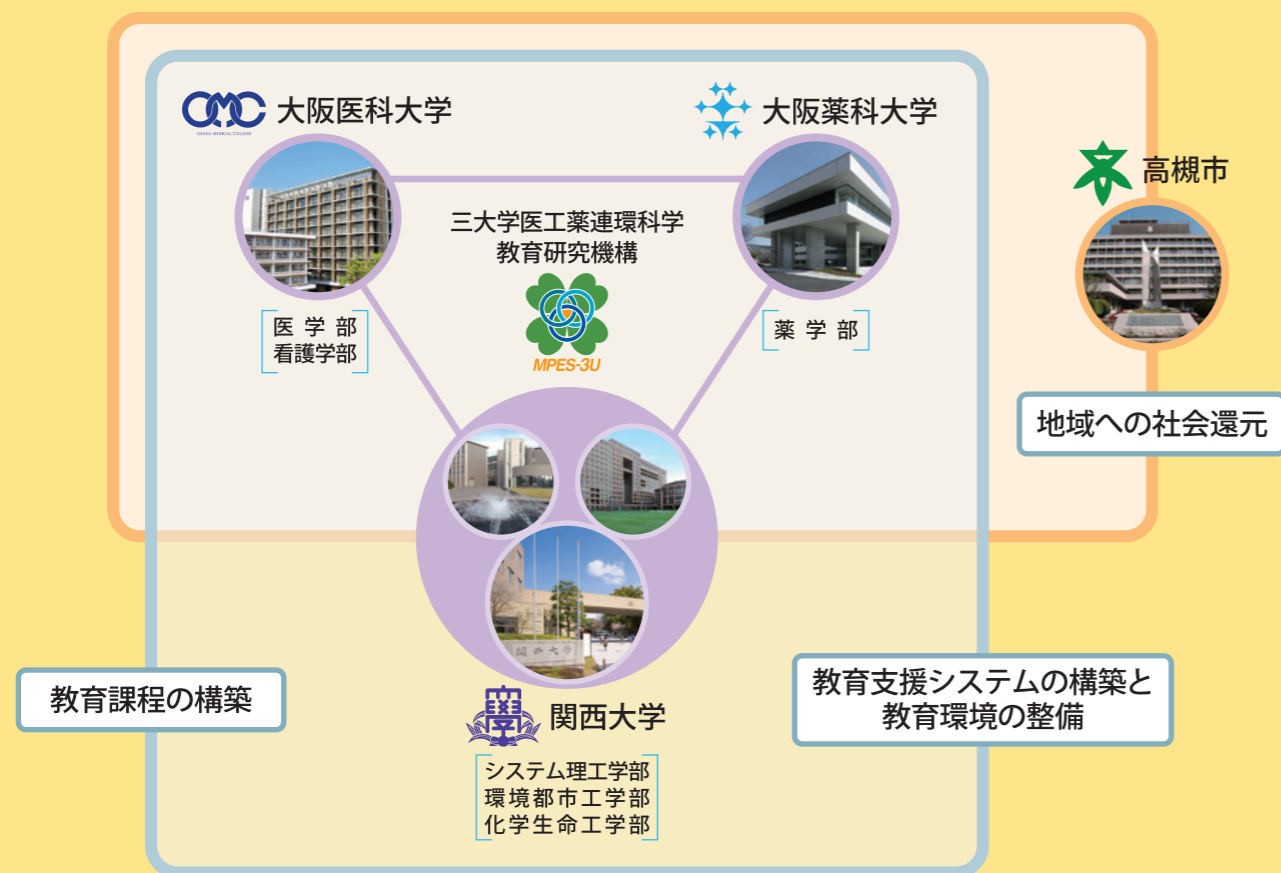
OMC
OSAKA MEDICAL COLLEGE
大阪医科大学

大阪薬科大学

高槻市

三大学医工薬連環科学
教育研究機構

MPES-3U

医学部
看護学部

薬学部

地域への社会還元

関西大学

教育課程の構築

教育支援システムの構築と
教育環境の整備

システム理工学部
環境都市工学部
化学生命工学部